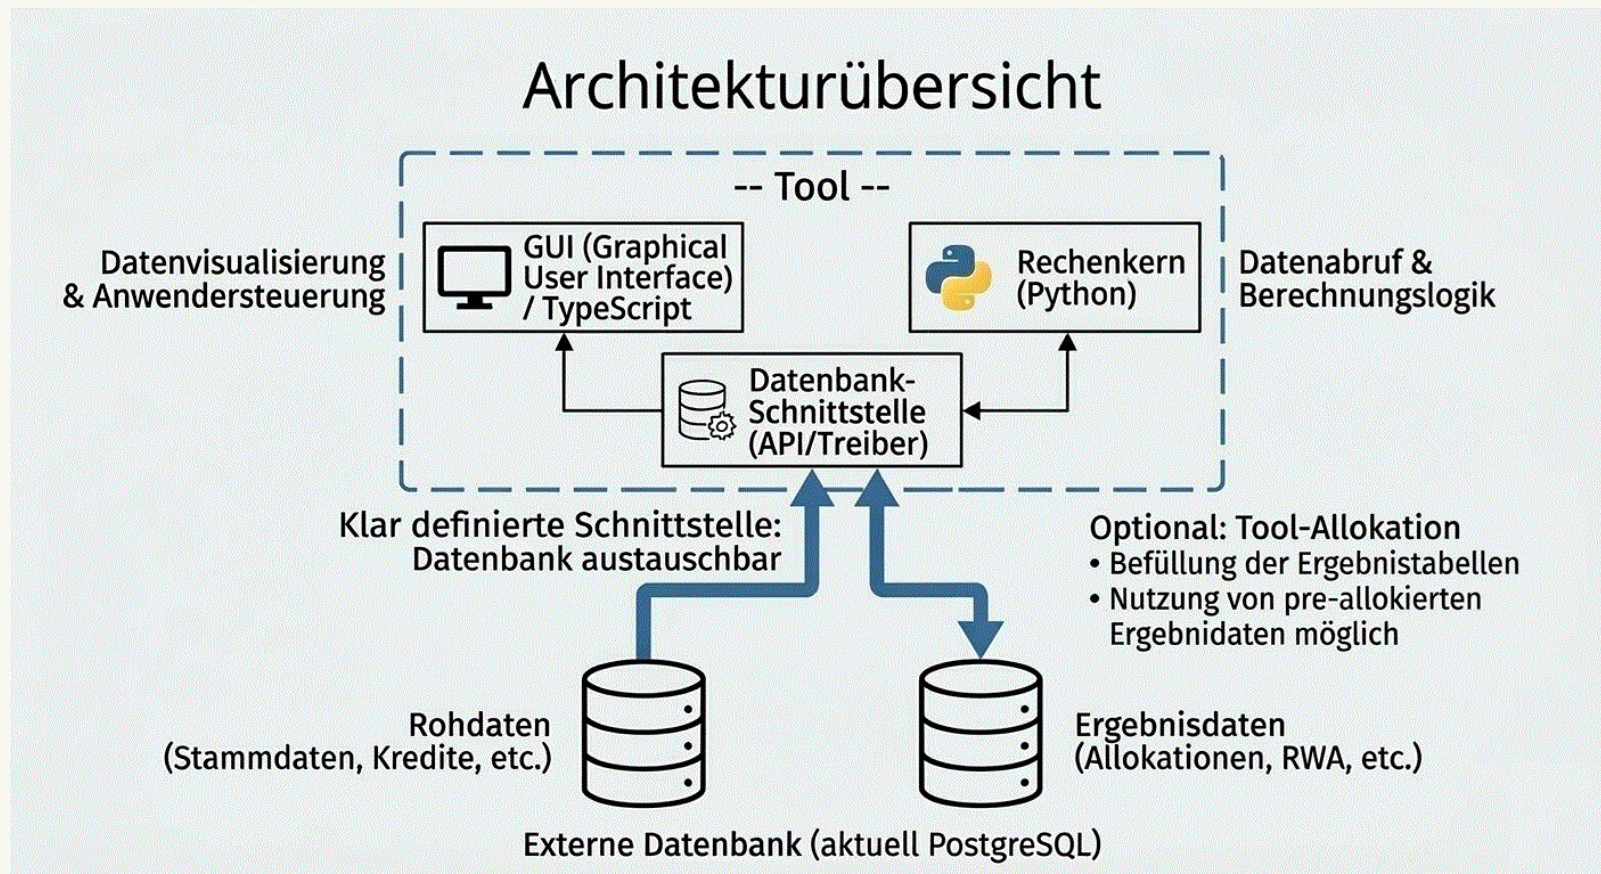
Architekturübersicht

-- Tool --

Datenvisualisierung & Anwendersteuerung

GUI (Graphical User Interface) / TypeScript

Rechenkern (Python)

Datenabruf & Berechnungslogik

Datenbank-Schnittstelle (API/Treiber)

Klar definierte Schnittstelle: Datenbank austauschbar

Optional: Tool-Allokation
• Befüllung der Ergebnistabellen
• Nutzung von pre-allokierten Ergebnidaten möglich

Rohdaten (Stammdaten, Kredite, etc.)

Ergebnisdaten (Allokationen, RWA, etc.)

Externe Datenbank (aktuell PostgreSQL)